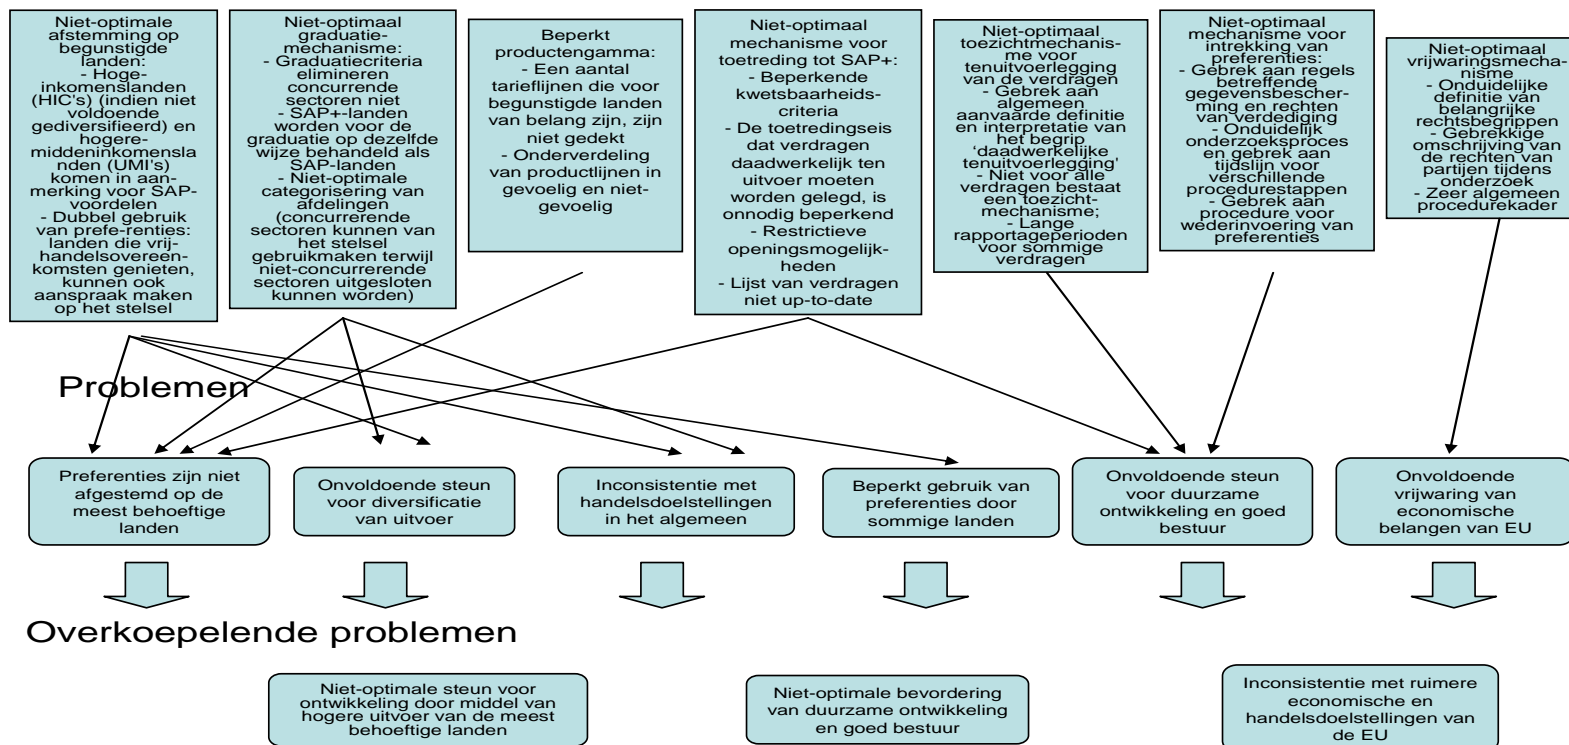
Niet-optimale afstemming op begunstigde landen:
- Hoge-inkomenslanden (HIC's) (indien niet voldoende gediversifieerd) en hogere-middeninkomenslanden (UMI's) komen in aanmerking voor SAP-voordelen
- Dubbel gebruik van prefe-renties: landen die vrijhandelsovereenkomsten genieten, kunnen ook aanspraak maken op het stelsel

Niet-optimaal graduatiemechanisme:
- Graduatiecriteria elimineren concurrende sectoren niet
- SAP+-landen worden voor de graduatie op dezelfde wijze behandeld als SAP-landen
- Niet-optimale categorisering van afdelingen (concurrerende sectoren kunnen van het stelsel gebruikmaken terwijl niet-concurrerende sectoren uitgesloten kunnen worden)

Beperkt productengamma:
- Een aantal tarieflijnen die voor begunstigde landen van belang zijn, zijn niet gedekt
- Onderverdeling van productlijnen in gevoelig en niet-gevoelig

Niet-optimaal mechanisme voor toetreding tot SAP+:
- Beperkende kwetsbaarheidscriteria
- De toetredingseis dat verdragen daadwerkelijk ten uitvoer moeten worden gelegd, is onnodig beperkend
- Restrictieve openingsmogelijkheden
- Lijst van verdragen niet up-to-date

Niet-optimaal toezichtmechanisme voor tenuitvoerlegging van de verdragen
- Gebrek aan algemeen aanvaarde definitie en interpretatie van het begrip 'daadwerkelijke tenuitvoerlegging'
- Niet voor alle verdragen bestaat een toezichtmechanisme;
- Lange rapportageperioden voor sommige verdragen

Niet-optimaal mechanisme voor intrekking van preferenties:
- Gebrek aan regels betreffende gegevensbescherming en rechten van verdediging
- Onduidelijk onderzoeksproces en gebrek aan tijdslijn voor verschillende procedurestappen
- Gebrek aan procedure voor wederinvoering van preferenties

Niet-optimaal vrijwaringsmechanisme
- Onduidelijke definitie van belangrijke rechtsbegrippen
- Gebrekkige omschrijving van de rechten van partijen tijdens onderzoek
- Zeer algemeen procedurekader

Problemen

Preferenties zijn niet afgestemd op de meest behoeftige landen

Onvoldoende steun voor diversificatie van uitvoer

Inconsistentie met handelsdoelstellingen in het algemeen

Beperkt gebruik van preferenties door sommige landen

Onvoldoende steun voor duurzame ontwikkeling en goed bestuur

Onvoldoende vrijwaring van economische belangen van EU

Overkoepelende problemen

Niet-optimale steun voor ontwikkeling door middel van hogere uitvoer van de meest behoeftige landen

Niet-optimale bevordering van duurzame ontwikkeling en goed bestuur

Inconsistentie met ruimere economische en handelsdoelstellingen van de EU